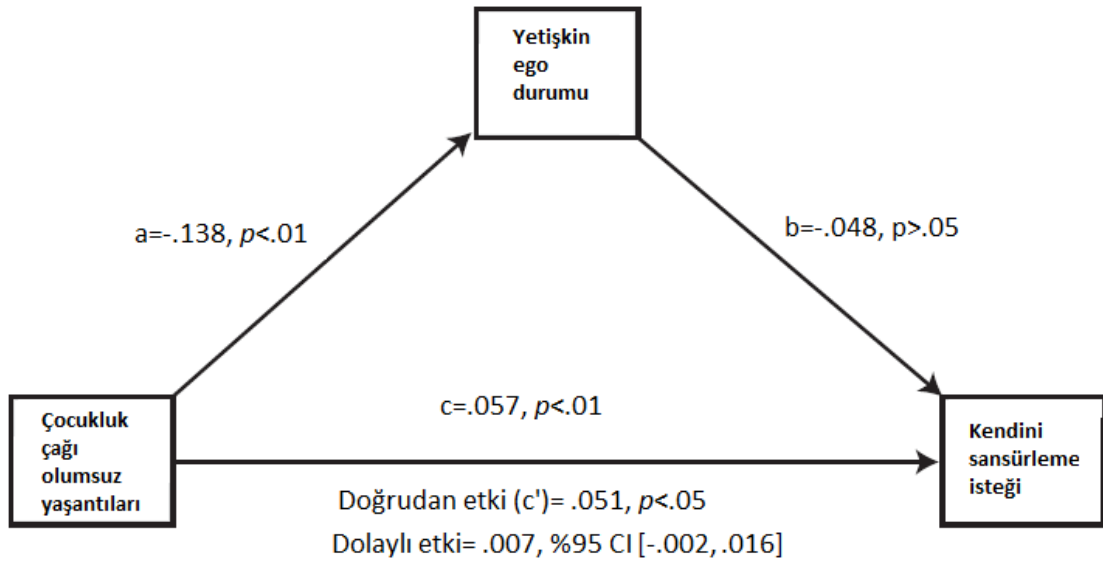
Yetişkin ego durumu

a=-.138, *p*<.01

b=-.048, p>.05

Çocukluk çağı olumsuz yaşantıları

c=.057, *p*<.01

Kendini sansürleme isteği

Doğrudan etki (c')= .051, *p*<.05

Dolaylı etki= .007, %95 CI [-.002, .016]